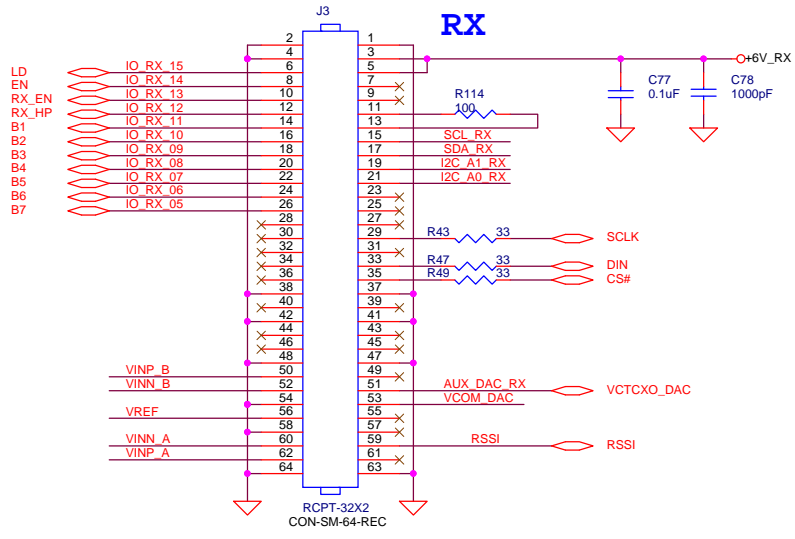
J3

RX

LD
EN
RX_EN
RX_HP
B1
B2
B3
B4
B5
B6
B7

IO_RX_15
IO_RX_14
IO_RX_13
IO_RX_12
IO_RX_11
IO_RX_10
IO_RX_09
IO_RX_08
IO_RX_07
IO_RX_06
IO_RX_05

2
4
6
8
10
12
14
16
18
20
22
24
26
28
30
32
34
36
38
40
42
44
46
48
50
52
54
56
58
60
62
64

1
3
5
7
9
11
13
15
17
19
21
23
25
27
29
31
33
35
37
39
41
43
45
47
49
51
53
55
57
59
61
63

+6V_RX
C77
0.1uF
C78
1000pF
R114
100

SCL_RX
SDA_RX
I2C_A1_RX
I2C_A0_RX

R43 33
SCLK
R47 33
DIN
R49 33
CS#

VINP_B
VINN_B
VREF
VINN_A
VINP_A

AUX_DAC_RX
VCOM_DAC
VCTCXO_DAC
RSSI
RSSI

RCPT-32X2
CON-SM-64-REC